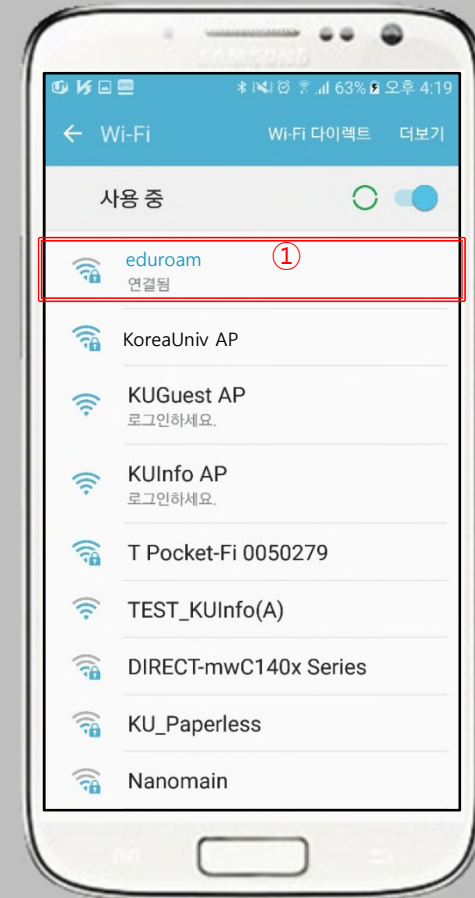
SAMSUNG

63% 오후 4:19

← Wi-Fi Wi-Fi 다이렉트 더보기

사용 중

eduroam ①
연결됨

KoreaUniv AP

KUGuest AP
로그인하세요.

KUInfo AP
로그인하세요.

T Pocket-Fi 0050279

TEST_KUInfo(A)

DIRECT-mwC140x Series

KU_Paperless

Nanomain